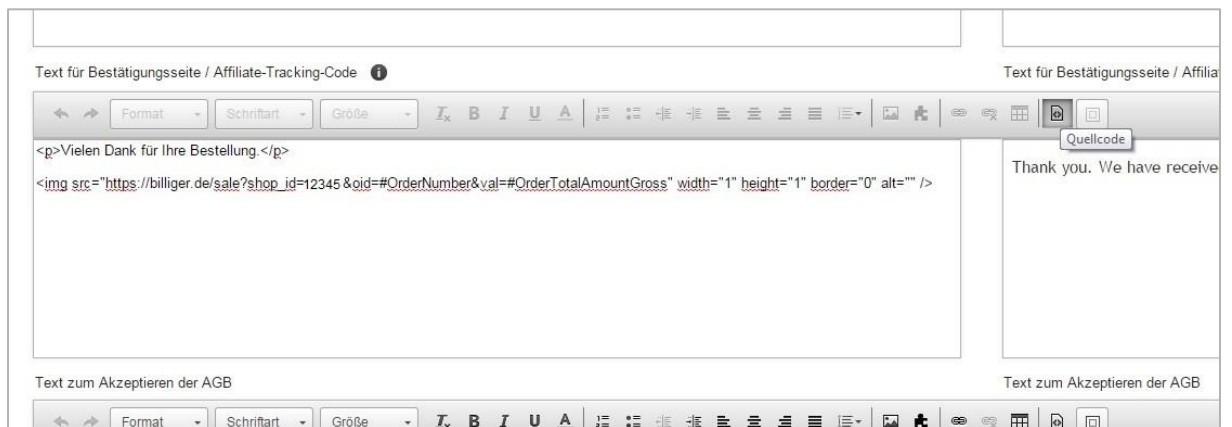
Text für Bestätigungsseite / Affiliate-Tracking-Code

Text für Bestätigungsseite / Affilia

Format Schriftart Größe

Quellcode

<p>Vielen Dank für Ihre Bestellung.</p>

<img src="https://billiger.de/sale?shop_id=12345&oid=#OrderNumber&val=#OrderTotalAmountGross" width="1" height="1" border="0" alt="" />

Thank you. We have receive

Text zum Akzeptieren der AGB

Text zum Akzeptieren der AGB

Format Schriftart Größe